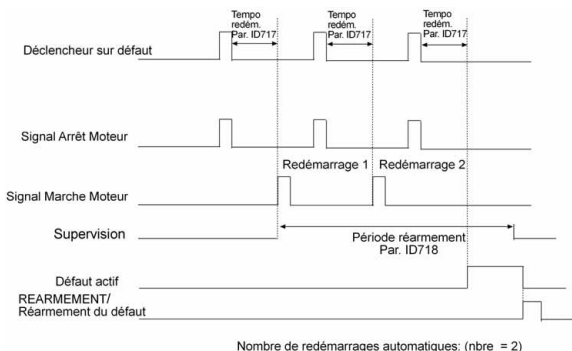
Tempo redém. Par. ID717

Tempo redém. Par. ID717

Tempo redém. Par. ID717

Déclencheur sur défaut

Signal Arrêt Moteur

Redémarrage 1

Redémarrage 2

Signal Marche Moteur

Supervision

Période réarmement Par. ID718

Défaut actif

REARMEMENT/ Réarmement du défaut

Nombre de redémarrages automatiques: (nbre = 2)